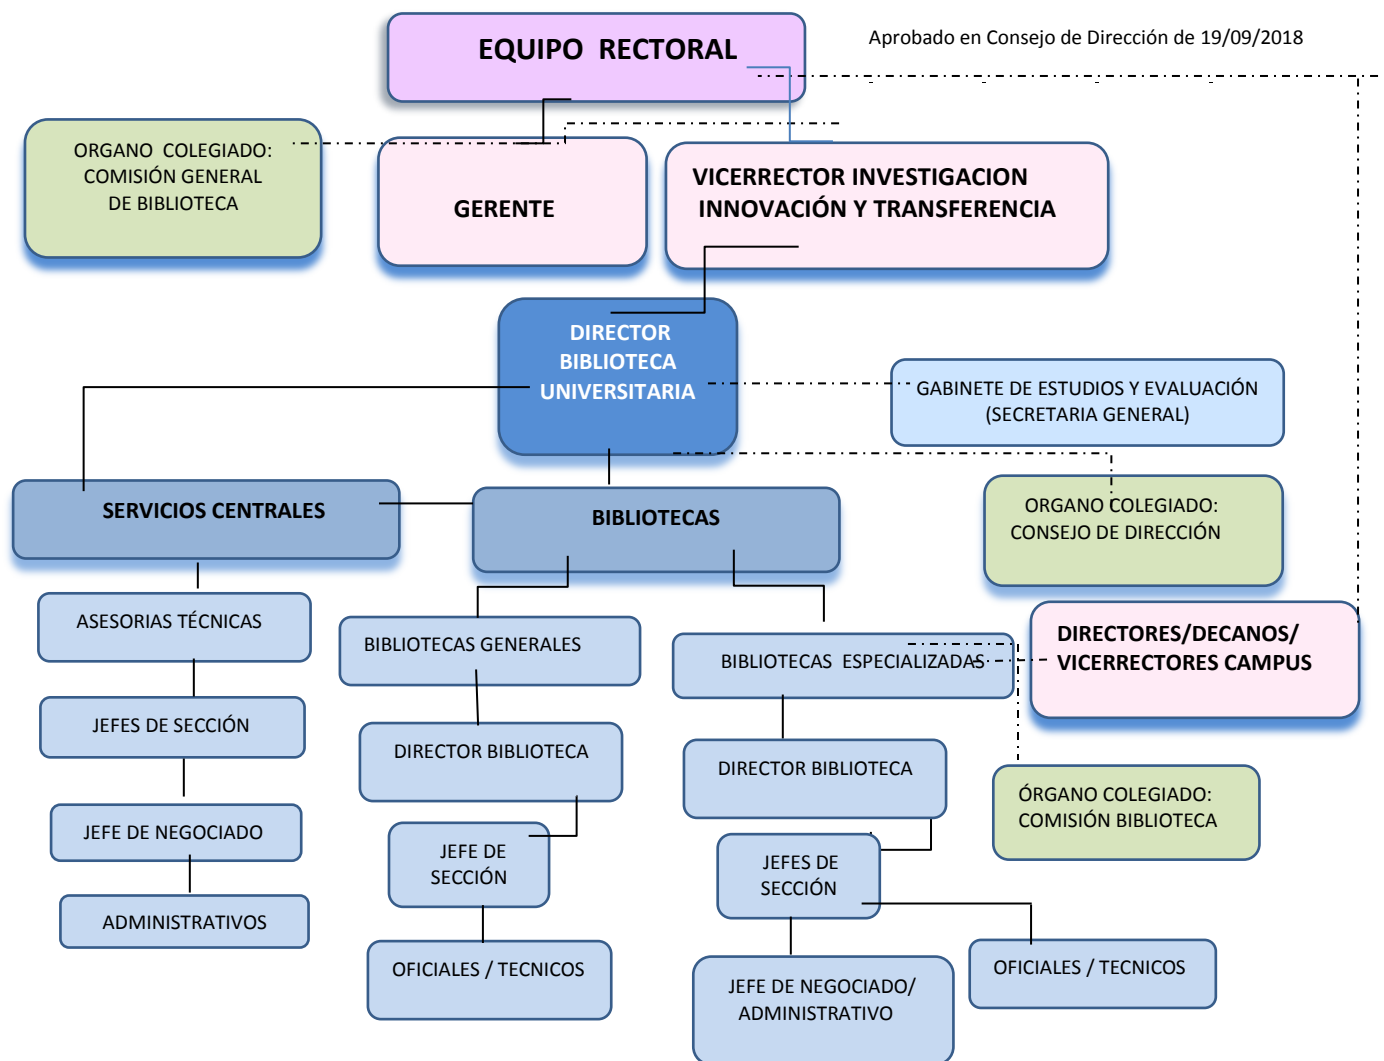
EQUIPO RECTORAL

Aprobado en Consejo de Dirección de 19/09/2018

ORGANO COLEGIADO: COMISIÓN GENERAL DE BIBLIOTECA

GERENTE

VICERRECTOR INVESTIGACION INNOVACIÓN Y TRANSFERENCIA

DIRECTOR BIBLIOTECA UNIVERSITARIA

GABINETE DE ESTUDIOS Y EVALUACIÓN (SECRETARIA GENERAL)

SERVICIOS CENTRALES

BIBLIOTECAS

ORGANO COLEGIADO: CONSEJO DE DIRECCIÓN

ASESORIAS TÉCNICAS

BIBLIOTECAS GENERALES

BIBLIOTECAS ESPECIALIZADAS

DIRECTORES/DECANOS/ VICERRECTORES CAMPUS

JEFES DE SECCIÓN

DIRECTOR BIBLIOTECA

DIRECTOR BIBLIOTECA

ÓRGANO COLEGIADO: COMISIÓN BIBLIOTECA

JEFE DE NEGOCIADO

JEFE DE SECCIÓN

JEFES DE SECCIÓN

ADMINISTRATIVOS

OFICIALES / TECNICOS

JEFE DE NEGOCIADO/ ADMINISTRATIVO

OFICIALES / TECNICOS